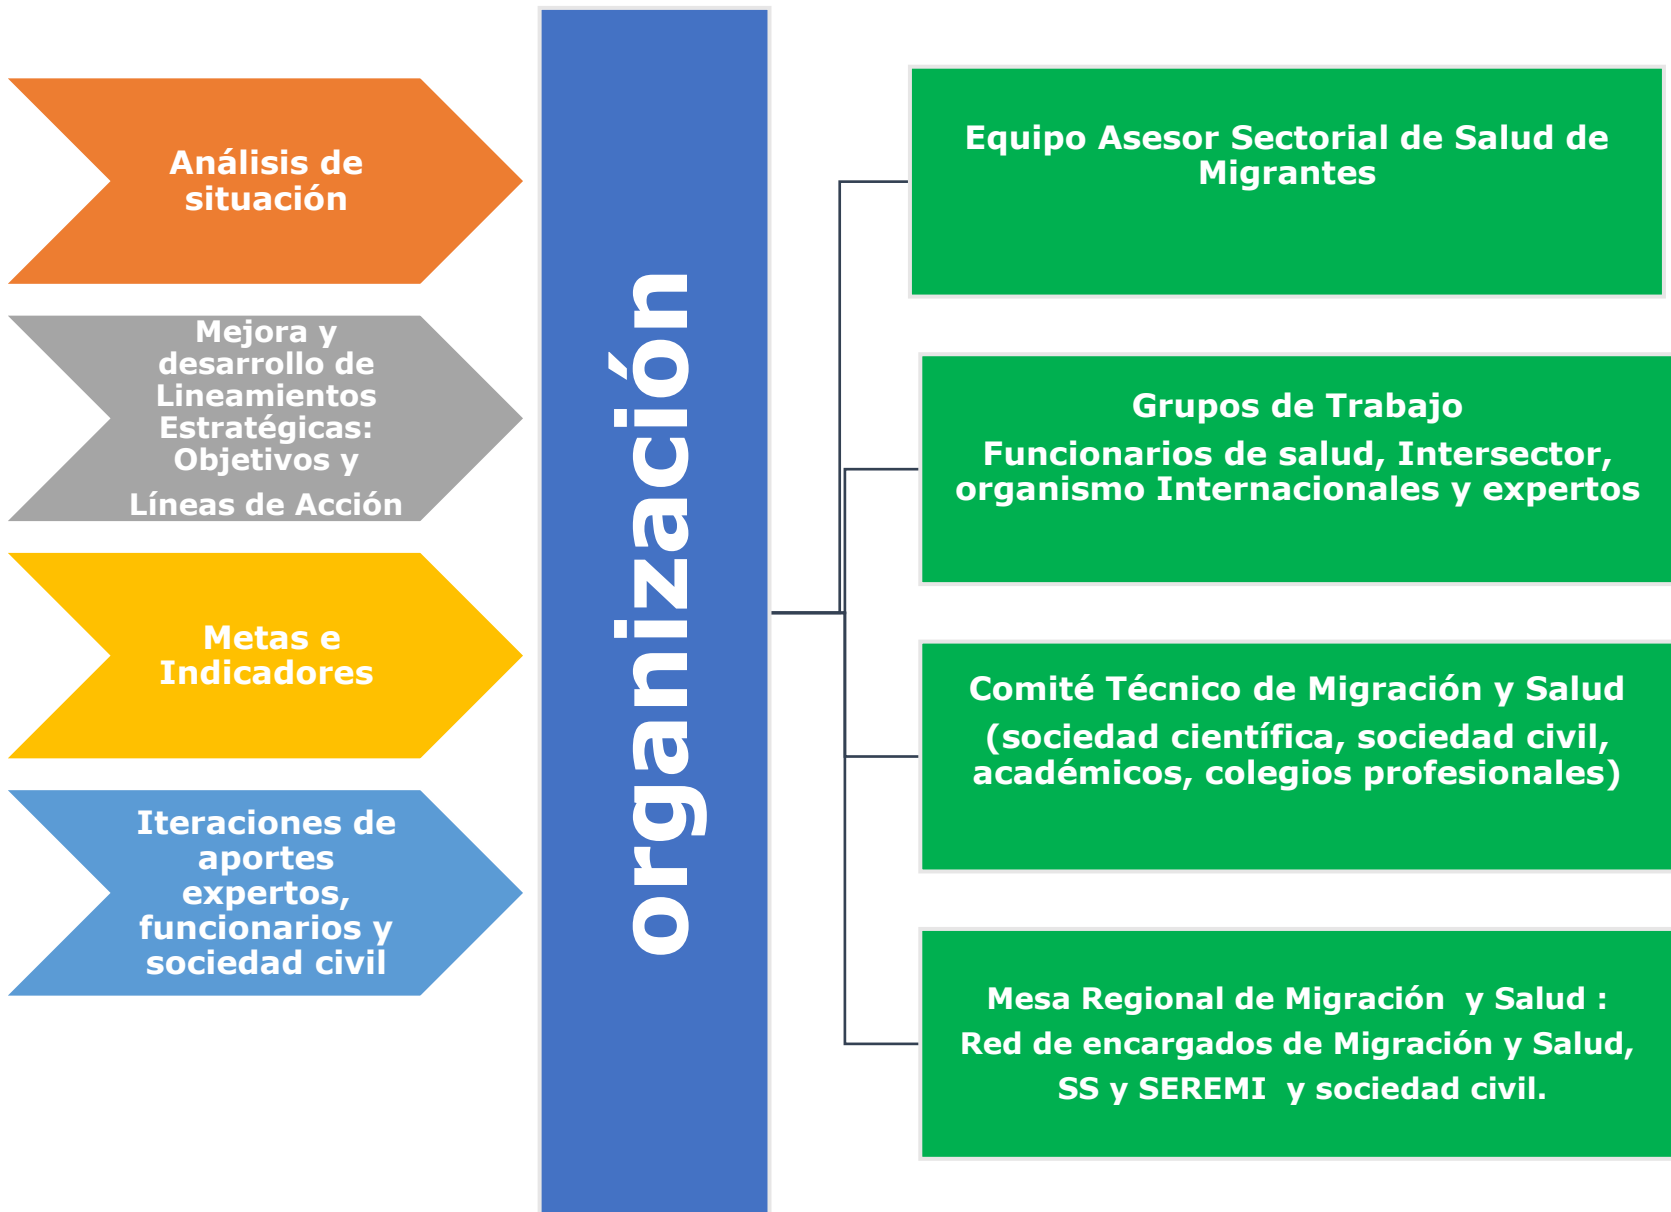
Análisis de situación

Mejora y desarrollo de Lineamientos Estratégicas: Objetivos y

Líneas de Acción

Metas e Indicadores

Iteraciones de aportes expertos, funcionarios y sociedad civil

organización

Equipo Asesor Sectorial de Salud de Migrantes

Grupos de Trabajo

Funcionarios de salud, Intersector, organismo Internacionales y expertos

Comité Técnico de Migración y Salud

(sociedad científica, sociedad civil, académicos, colegios profesionales)

Mesa Regional de Migración y Salud :

Red de encargados de Migración y Salud,

SS y SEREMI y sociedad civil.